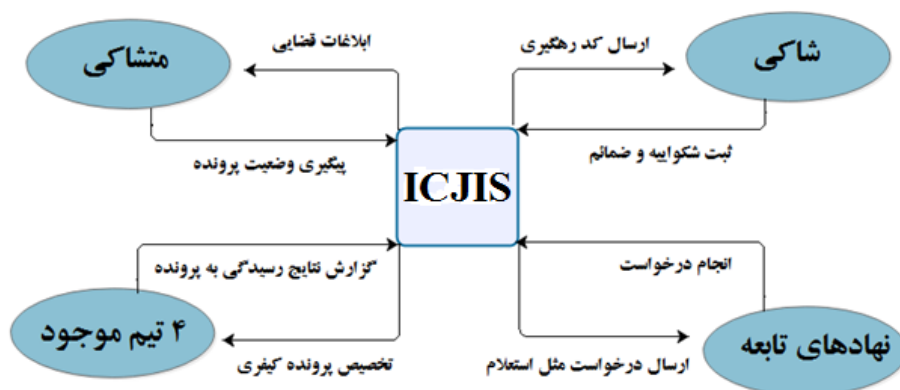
متشاکی

ابلاغات قضایی

پیگیری وضعیت پرونده

شاکی

ارسال کد رهگیری

ثبت شکوائیه و ضمائم

ICJIS

گزارش نتایج رسیدگی به پرونده

۴ تیم موجود

تخصیص پرونده کیفری

انجام درخواست

نهادهای تابعه

ارسال درخواست مثل استعلام